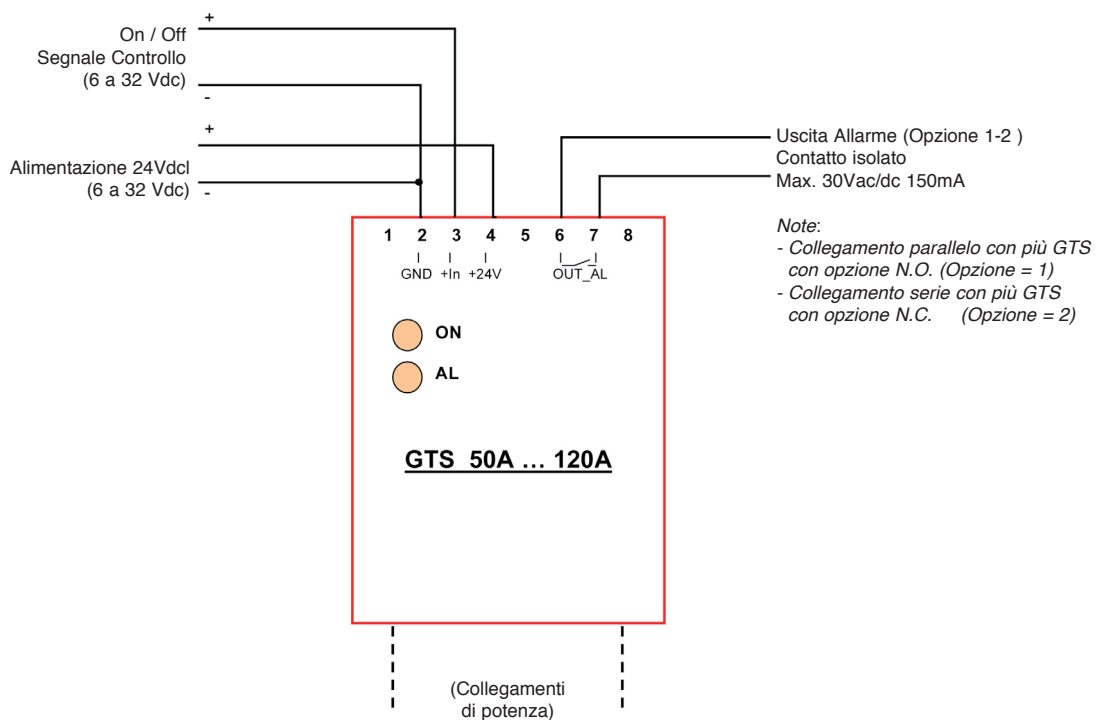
+
On / Off
Segnale Controllo
(6 a 32 Vdc)
-

+
Alimentazione 24Vdcl
(6 a 32 Vdc)
-

Uscita Allarme (Opzione 1-2 )
Contatto isolato
Max. 30Vac/dc 150mA

Note:
- Collegamento parallelo con più GTS con opzione N.O. (Opzione = 1)
- Collegamento serie con più GTS con opzione N.C. (Opzione = 2)

1 2 3 4 5 6 7 8
GND +In +24V OUT_AL

ON
AL

GTS 50A … 120A

(Collegamenti di potenza)